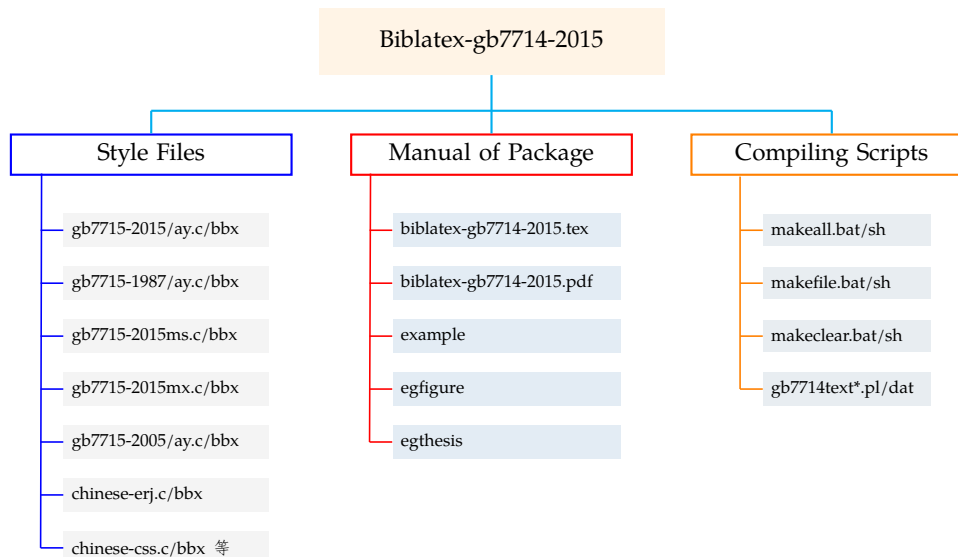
Biblatex-gb7714-2015

Style Files

gb7715-2015/ay.c/bbx

gb7715-1987/ay.c/bbx

gb7715-2015ms.c/bbx

gb7715-2015mx.c/bbx

gb7715-2005/ay.c/bbx

chinese-erj.c/bbx

chinese-css.c/bbx 等

Manual of Package

biblatex-gb7714-2015.tex

biblatex-gb7714-2015.pdf

example

egfigure

egthesis

Compiling Scripts

makeall.bat/sh

makefile.bat/sh

makeclear.bat/sh

gb7714text*.pl/dat